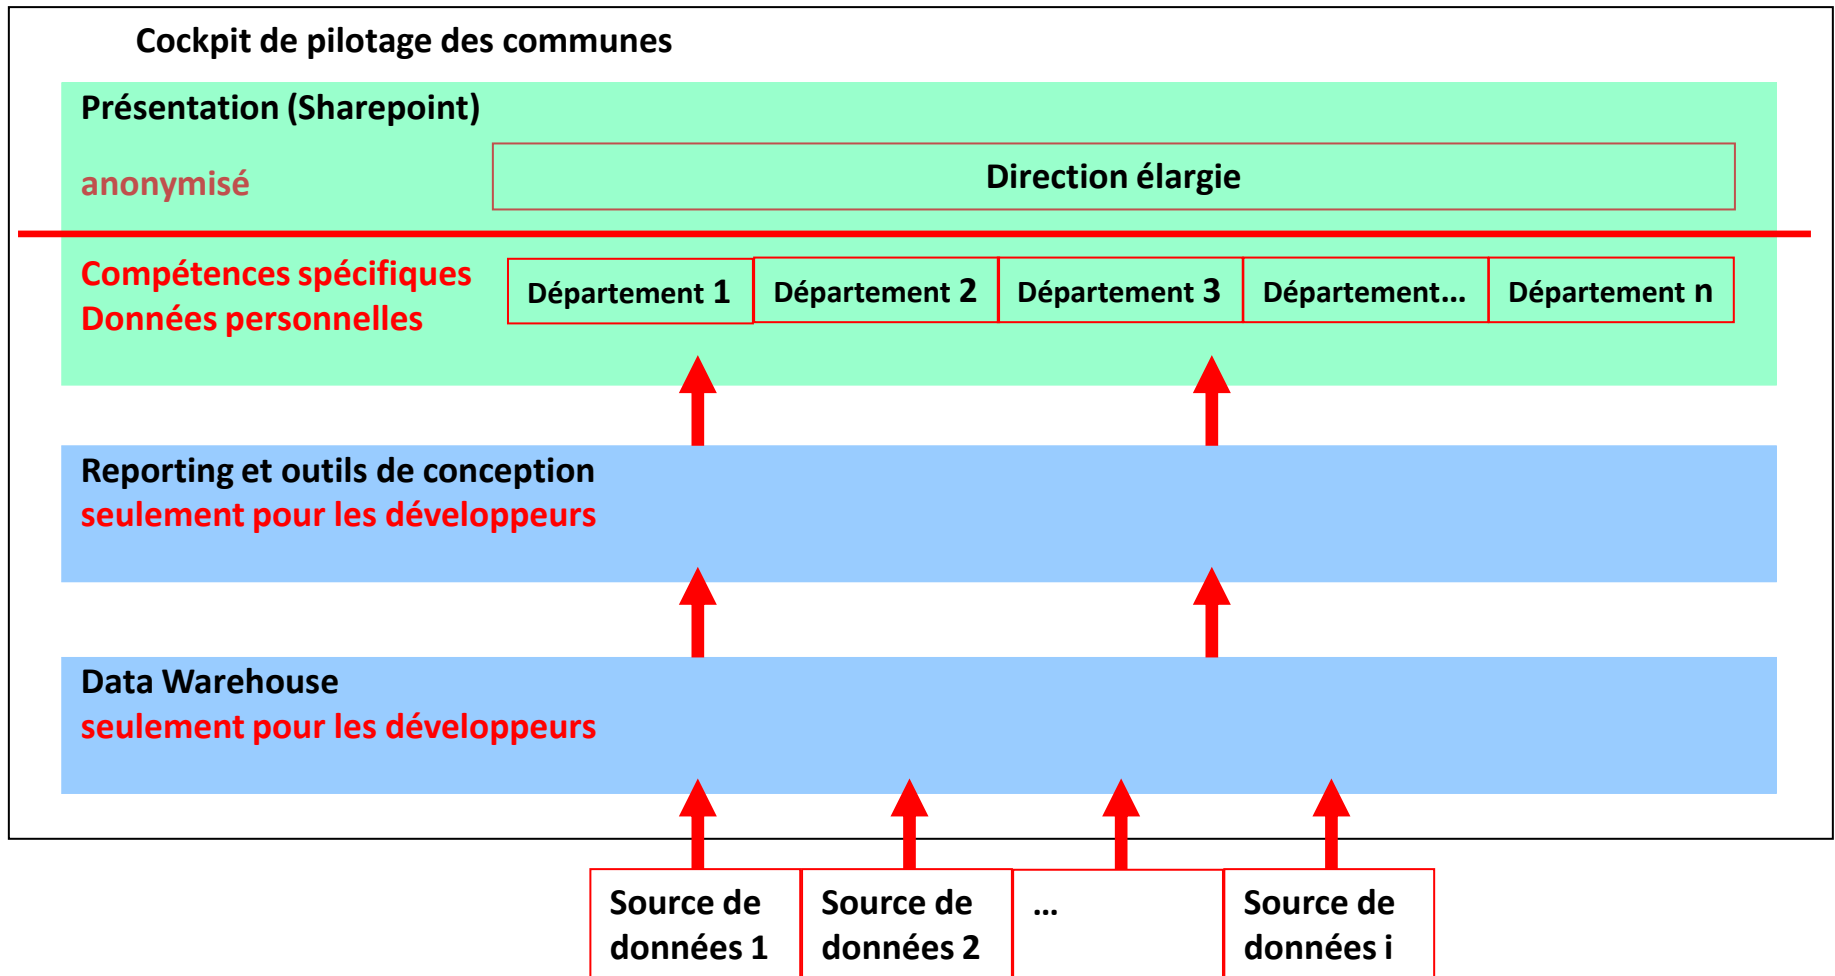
Cockpit de pilotage des communes

Présentation (Sharepoint)

anonymisé

Direction élargie

Compétences spécifiques
Données personnelles

Département 1 | Département 2 | Département 3 | Département... | Département n

Reporting et outils de conception
seulement pour les développeurs

Data Warehouse
seulement pour les développeurs

Source de données 1 | Source de données 2 | ... | Source de données i